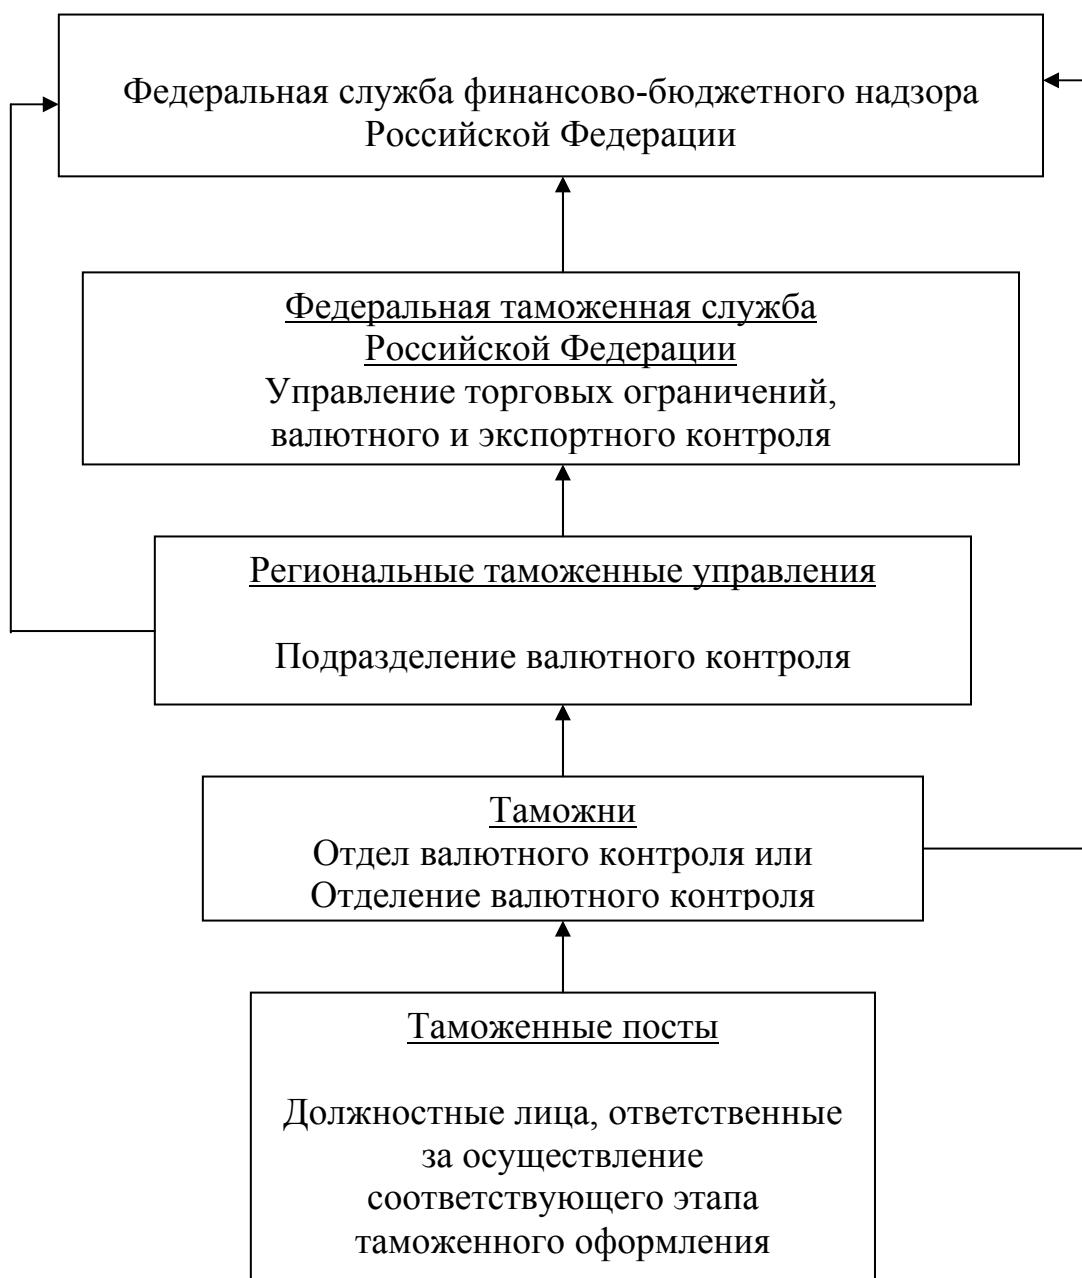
Федеральная служба финансово-бюджетного надзора Российской Федерации

Федеральная таможенная служба Российской Федерации
Управление торговых ограничений, валютного и экспортного контроля

Региональные таможенные управления

Подразделение валютного контроля

Таможни
Отдел валютного контроля или Отделение валютного контроля

Таможенные посты

Должностные лица, ответственные за осуществление соответствующего этапа таможенного оформления